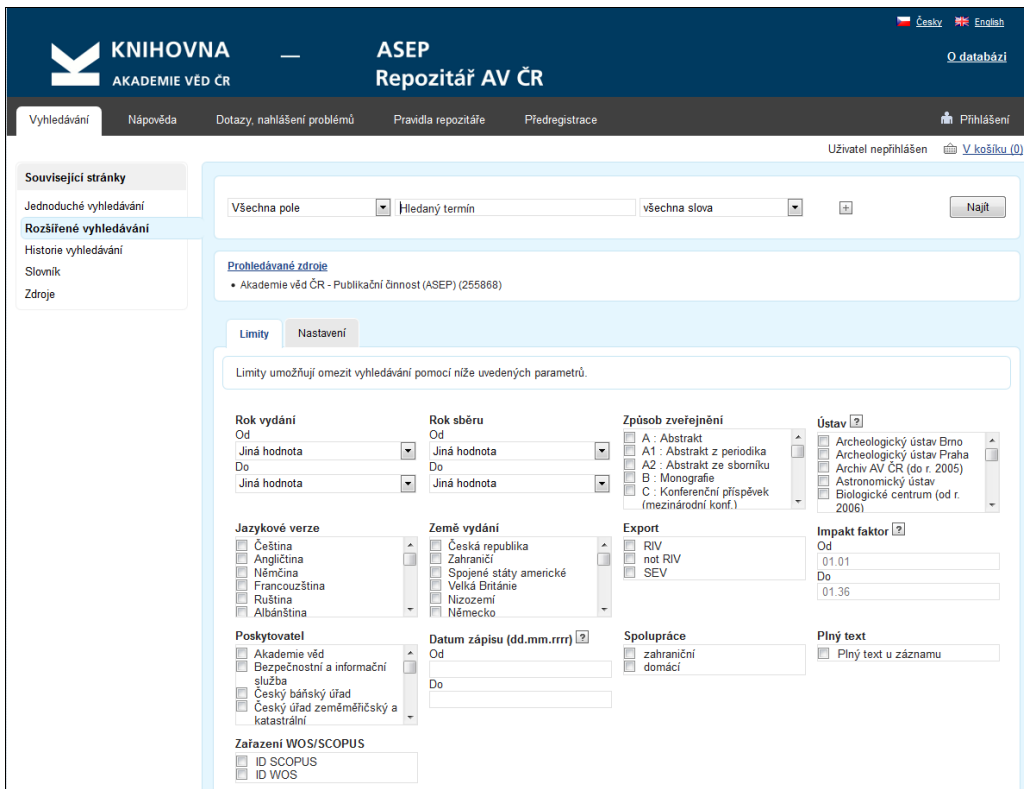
Česky English

KNIHOVNA AKADEMIE VĚD ČR — ASEP Repozitář AV ČR

O databázi

Vyhledávání Nápověda Dotazy, nahlášení problémů Pravidla repozitáře Předregistrace Přihlášení

Uživatel nepřihlášen V košíku (0)

Související stránky
Jednoduché vyhledávání
Rozšířené vyhledávání
Historie vyhledávání
Slovník
Zdroje

Všechna pole | Hledaný termín | všechna slova | Najít

Prohledávané zdroje
• Akademie věd ČR - Publikační činnost (ASEP) (255868)

Limity Nastavení

Limity umožňují omezit vyhledávání pomocí níže uvedených parametrů.

Rok vydání
Od
Jiná hodnota
Do
Jiná hodnota

Rok sběru
Od
Jiná hodnota
Do
Jiná hodnota

Způsob zveřejnění
A : Abstrakt
A1 : Abstrakt z periodika
A2 : Abstrakt ze sborníku
B : Monografie
C : Konferenční příspěvek (mezinárodní konf.)

Ústav ?
Archeologický ústav Brno
Archeologický ústav Praha
Archiv AV ČR (do r. 2005)
Astronomický ústav
Biologické centrum (od r. 2006)

Jazykové verze
Čeština
Angličtina
Němčina
Francouzština
Ruština
Albánština

Země vydání
Česká republika
Zahraničí
Spojené státy americké
Velká Británie
Nizozemí
Německo

Export
RIV
not RIV
SEV

Impakt faktor ?
Od
01.01
Do
01.36

Poskytovatel
Akademie věd
Bezpečnostní a informační služba
Český báňský úřad
Český úřad zeměměřický a katastrální

Datum zápisu (dd.mm.rrrr) ?
Od
Do

Spolupráce
zahraniční
domácí

Plný text
Plný text u záznamu

Zařazení WOS/SCOPUS
ID SCOPUS
ID WOS